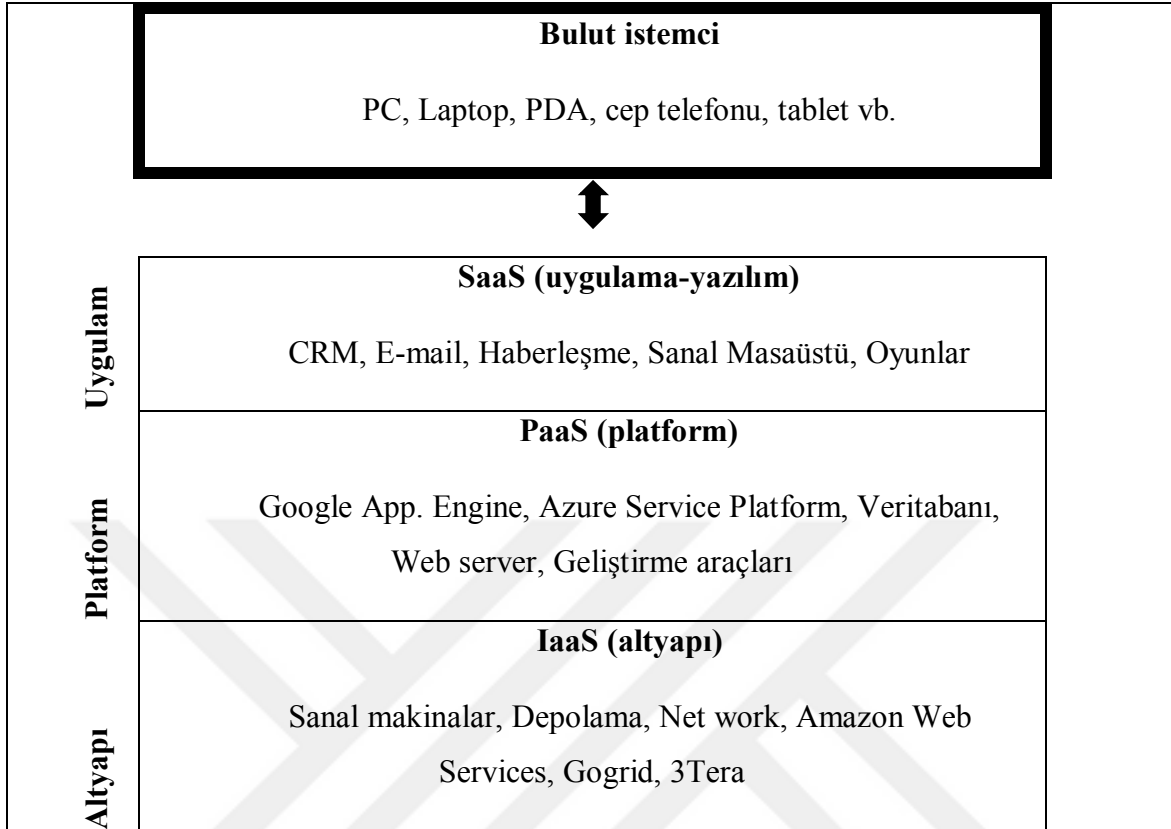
**Bulut istemci**

PC, Laptop, PDA, cep telefonu, tablet vb.

Uygulam

**SaaS (uygulama-yazılım)**

CRM, E-mail, Haberleşme, Sanal Masaüstü, Oyunlar

Platform

**PaaS (platform)**

Google App. Engine, Azure Service Platform, Veritabanı, Web server, Geliştirme araçları

Altyapı

**IaaS (altyapı)**

Sanal makinalar, Depolama, Net work, Amazon Web Services, Gogrid, 3Tera